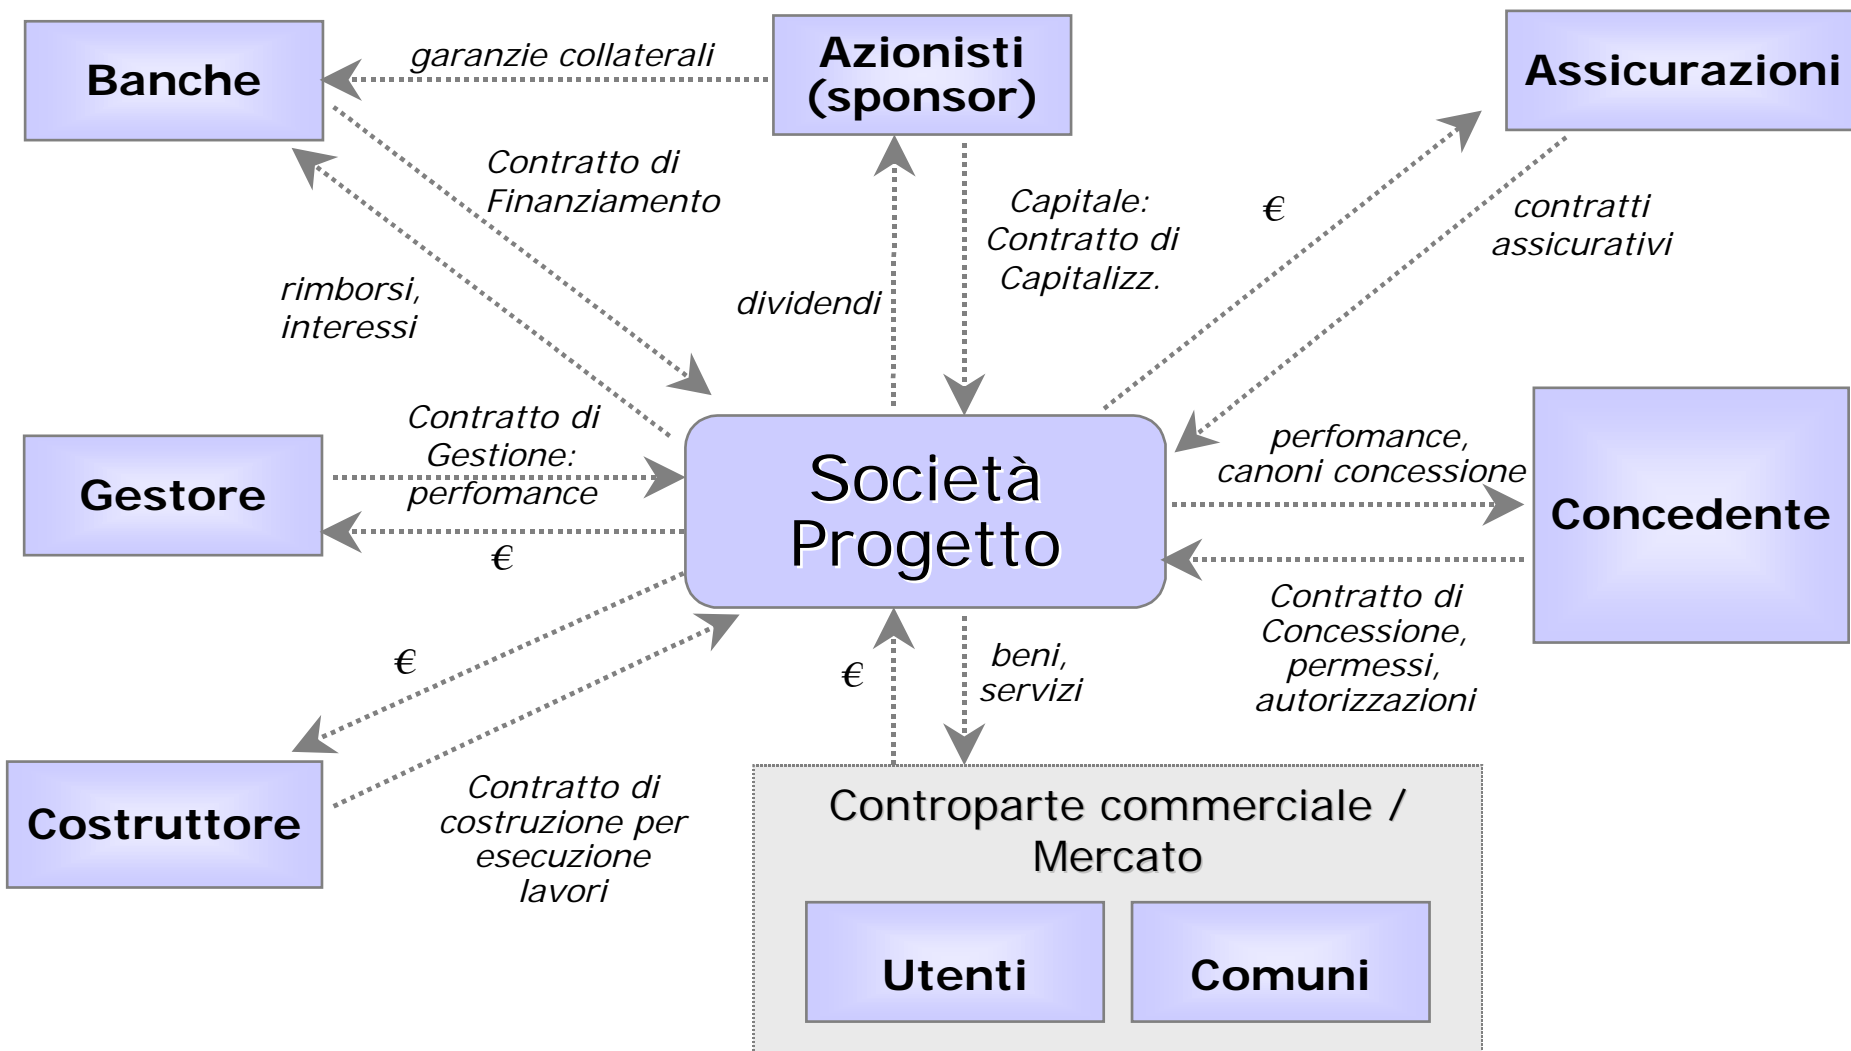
Banche

garanzie collaterali

Azionisti (sponsor)

Assicurazioni

Contratto di Finanziamento

Capitale: Contratto di Capitalizz.

€

contratti assicurativi

rimborsi, interessi

dividendi

Contratto di Gestione: perfomance

Gestore

€

Società Progetto

perfomance, canoni concessione

Concedente

Contratto di Concessione, permessi, autorizzazioni

€

€

beni, servizi

Costruttore

Contratto di costruzione per esecuzione lavori

Controparte commerciale / Mercato

Utenti

Comuni